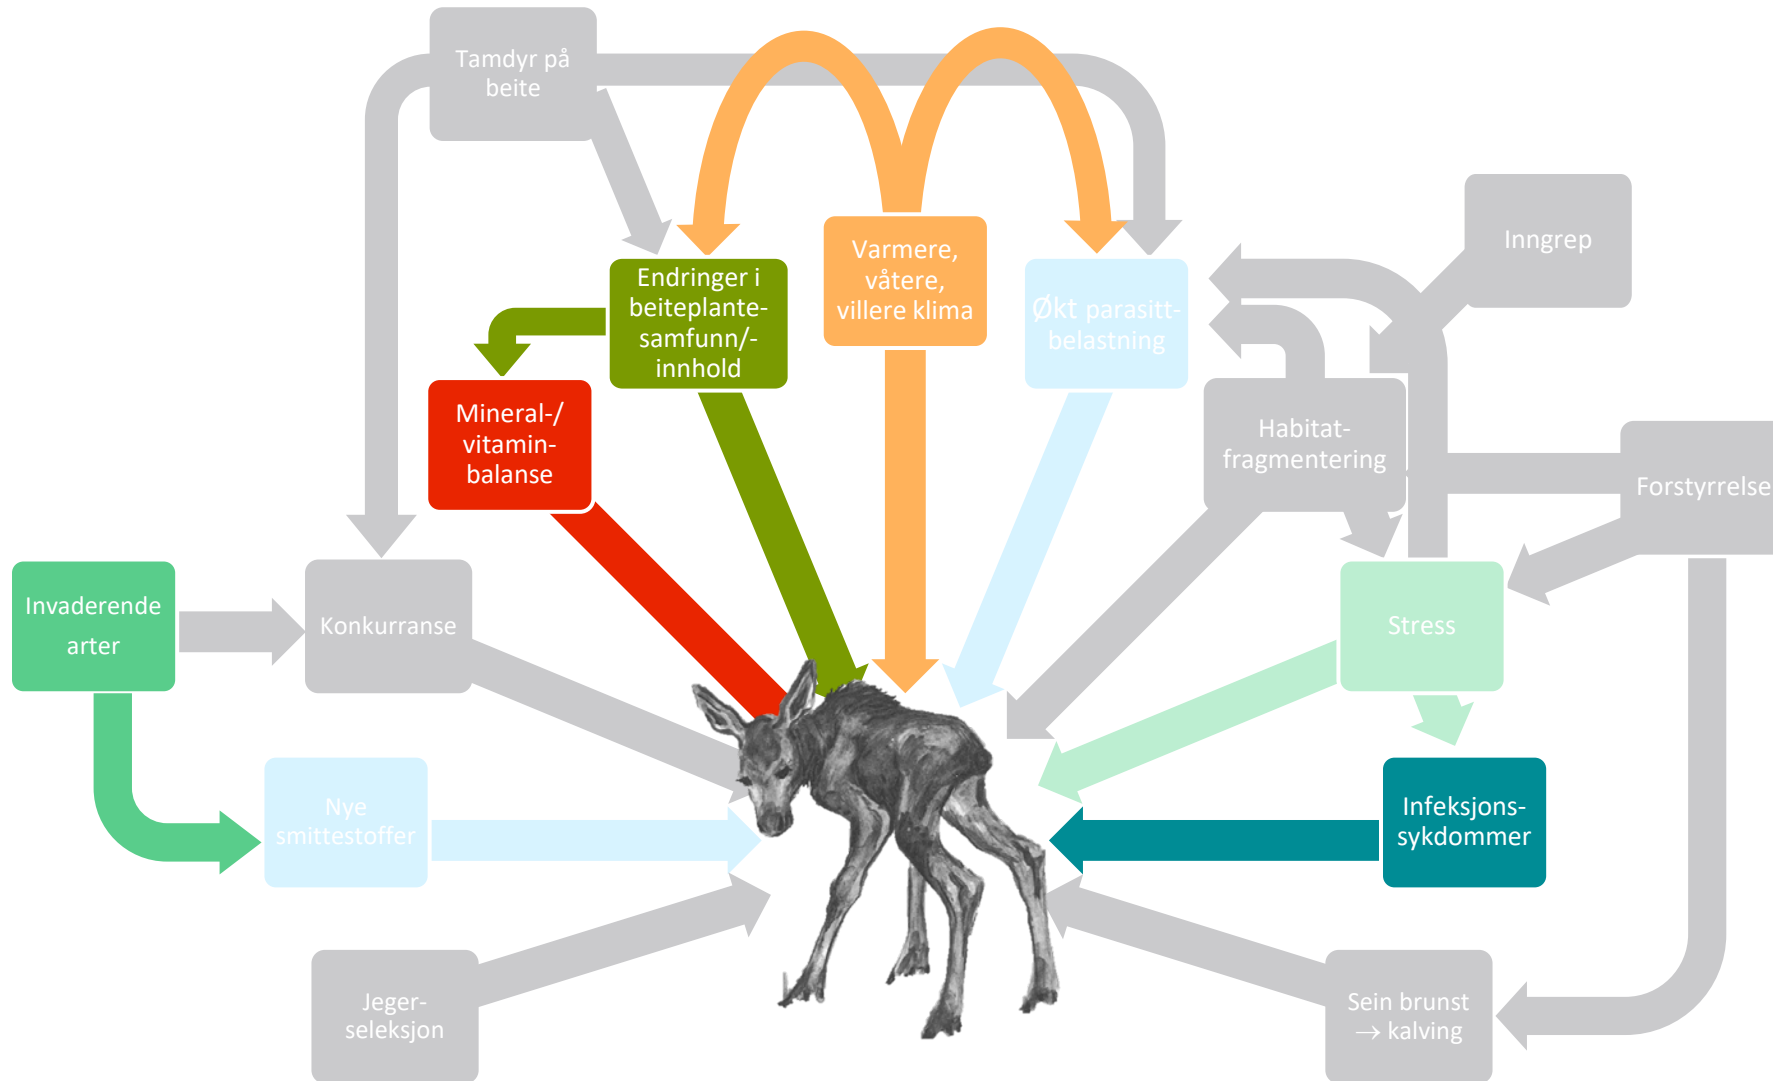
Tamdyr på beite

Endringer i beiteplantesamfunn/-innhold

Varmere, våtere, villere klima

Økt parasittbelastning

Inngrep

Mineral-/ vitaminbalanse

Habitatfragmentering

Forstyrrelse

Invaderende arter

Konkurranse

Stress

Nye smittestoffer

Infeksjonssykdommer

Jegerseleksjon

Sein brunst → kalving